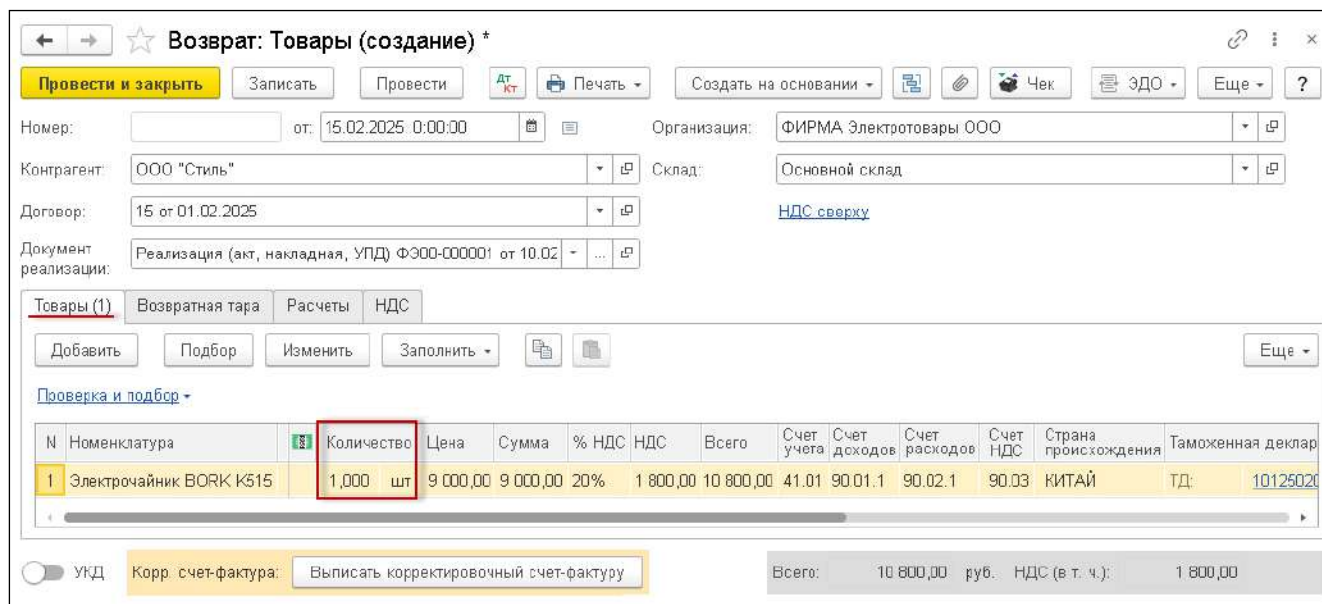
Возврат: Товары (создание) *

Провести и закрыть | Записать | Провести | Дт Кт | Печать | Создать на основании | Чек | ЭДО | Еще | ?

Номер: от: 15.02.2025 0:00:00

Организация: ФИРМА Электротовары ООО

Контрагент: ООО "Стиль"

Склад: Основной склад

Договор: 15 от 01.02.2025

НДС сверху

Документ реализации: Реализация (акт, накладная, УПД) ФЭ00-000001 от 10.02

Товары (1) | Возвратная тара | Расчеты | НДС

Добавить | Подбор | Изменить | Заполнить | Еще

Проверка и подбор

| N | Номенклатура | | Количество | | Цена | Сумма | % НДС | НДС | Всего | Счет учета | Счет доходов | Счет расходов | Счет НДС | Страна происхождения | Таможенная декла |
|---|---|---|---|---|---|---|---|---|---|---|---|---|---|---|---|
| 1 | Электрочайник BORK K515 | | 1,000 | шт | 9 000,00 | 9 000,00 | 20% | 1 800,00 | 10 800,00 | 41.01 | 90.01.1 | 90.02.1 | 90.03 | КИТАЙ | ТД: 10125020 |

УКД | Корр. счет-фактура: | Выписать корректировочный счет-фактуру

Всего: 10 800,00 руб. НДС (в т. ч.): 1 800,00